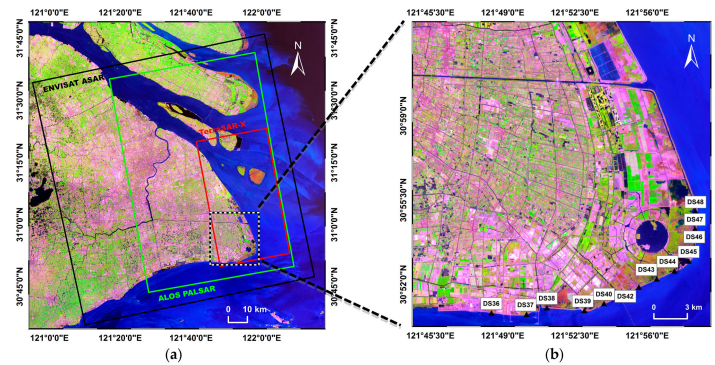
121°0'0"E 121°20'0"E 121°40'0"E 122°0'0"E

31°45'0"N 31°30'0"N 31°15'0"N 31°0'0"N 30°45'0"N

31°45'0"N 31°30'0"N 31°15'0"N 31°0'0"N 30°45'0"N

N

ENVISAT ASAR

TerraSAR-X

ALOS PALSAR

0 10 km

121°0'0"E 121°20'0"E 121°40'0"E 122°0'0"E

(a)

121°45'30"E 121°49'0"E 121°52'30"E 121°56'0"E

30°59'0"N 30°55'30"N 30°52'0"N

N

DS48
DS47
DS46
DS45
DS44
DS43
DS42
DS40
DS39
DS38
DS37
DS36

0 3 km

121°45'30"E 121°49'0"E 121°52'30"E 121°56'0"E

(b)